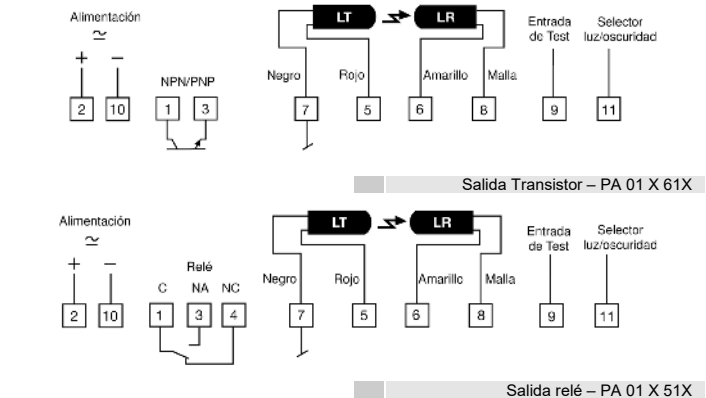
Alimentación
$\simeq$
+ −
2 10

NPN/PNP
1 3

LT LR
Negro Rojo Amarillo Malla
7 5 6 8

Entrada de Test
9

Selector luz/oscuridad
11

Salida Transistor – PA 01 X 61X

Alimentación
$\simeq$
+ −
2 10

Relé
C NA NC
1 3 4

LT LR
Negro Rojo Amarillo Malla
7 5 6 8

Entrada de Test
9

Selector luz/oscuridad
11

Salida relé – PA 01 X 51X